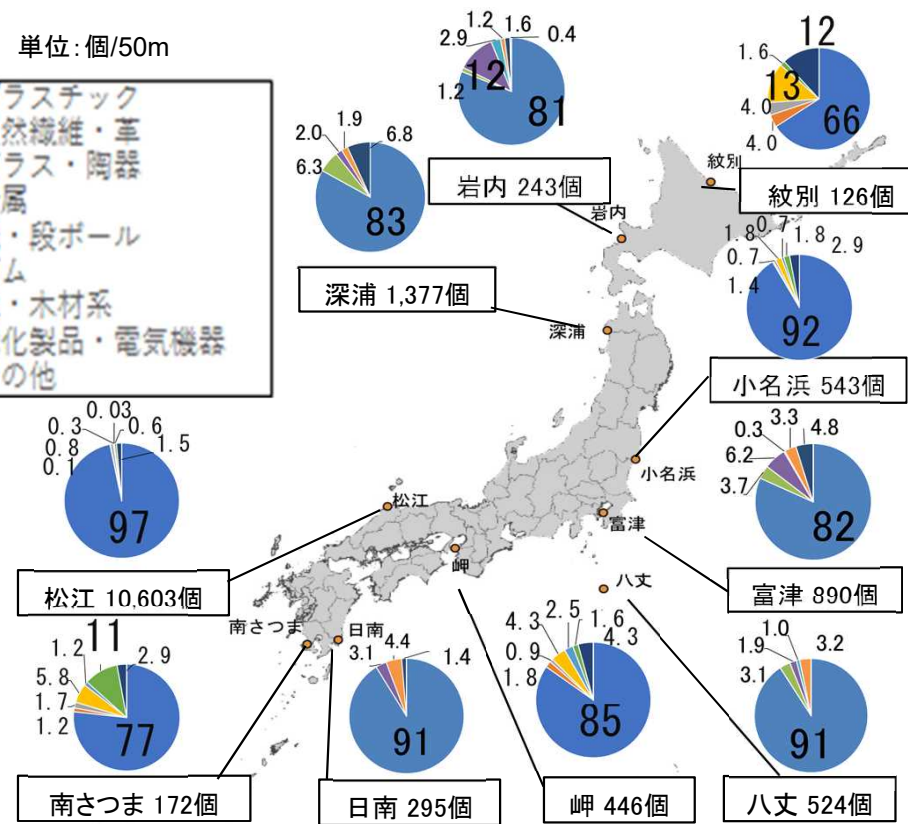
単位:個/50m

ラスチック
然繊維・革
ラス・陶器
属
・段ボール
ム
・木材系
化製品・電気機器
の他

1.2
2.9
1.6
0.4
1.2
12
81
岩内 243個
岩内

2.0
1.9
6.8
6.3
83

深浦 1,377個
深浦

12
1.6
13
4.0
66
4.0
紋別
紋別 126個

1.8
0.7
1.8
2.9
0.7
1.4
92

小名浜 543個
小名浜

0.3
3.3
4.8
6.2
3.7
82

0.3
0.03
0.6
0.8
1.5
0.1
97

松江
富津
岬
八丈

松江 10,603個

富津 890個

南さつま
日南

1.2
11
5.8
2.9
1.7
1.2
77

3.1
4.4
1.4
91

4.3
2.5
1.6
0.9
4.3
1.8
85

1.9
1.0
3.2
3.1
91

南さつま 172個
日南 295個
岬 446個
八丈 524個